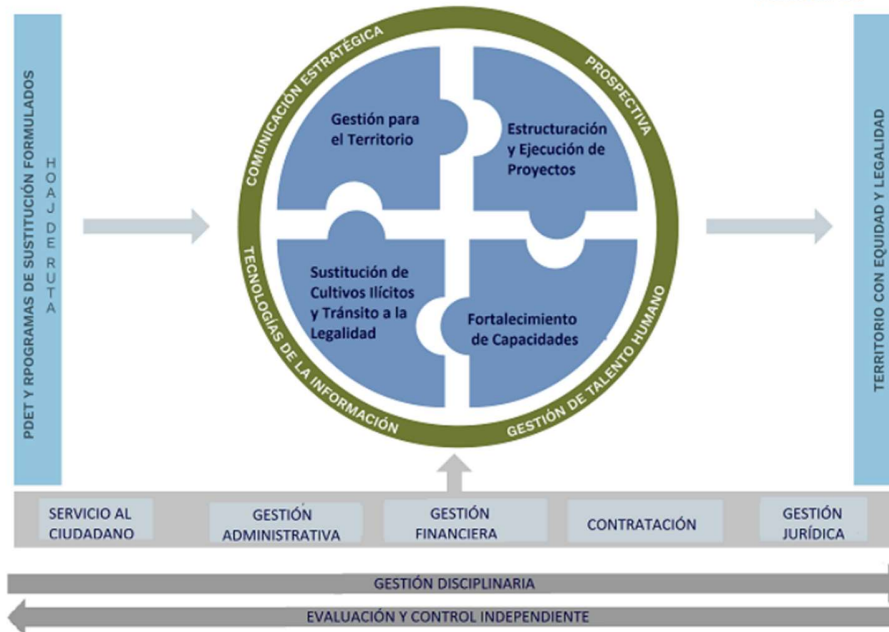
PDET Y RPOGRAMAS DE SUSTITUCIÓN FORMULADOS

HOAJ DE RUTA

COMUNICACIÓN ESTRATÉGICA

PROSPECTIVA

Gestión para el Territorio

Estructuración y Ejecución de Proyectos

Sustitución de Cultivos Ilícitos y Tránsito a la Legalidad

Fortalecimiento de Capacidades

TECNOLOGÍAS DE LA INFORMACIÓN

GESTIÓN DE TALENTO HUMANO

TERRITORIO CON EQUIDAD Y LEGALIDAD

SERVICIO AL CIUDADANO

GESTIÓN ADMINISTRATIVA

GESTIÓN FINANCIERA

CONTRATACIÓN

GESTIÓN JURÍDICA

GESTIÓN DISCIPLINARIA

EVALUACIÓN Y CONTROL INDEPENDIENTE